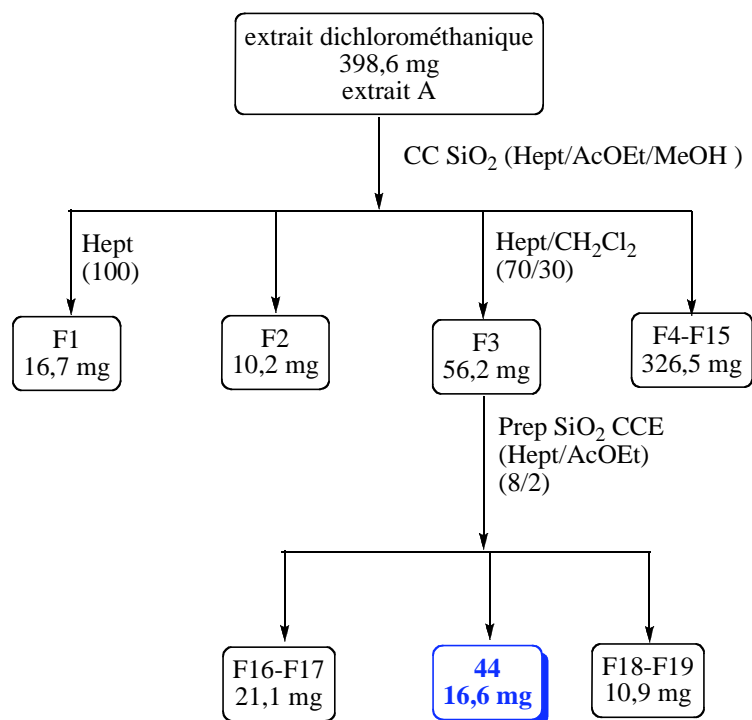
extrait dichlorométhanique
398,6 mg
extrait A

CC $SiO_2$ (Hept/AcOEt/MeOH )

Hept
(100)

Hept/$CH_2Cl_2$
(70/30)

F1
16,7 mg

F2
10,2 mg

F3
56,2 mg

F4-F15
326,5 mg

Prep $SiO_2$ CCE
(Hept/AcOEt)
(8/2)

F16-F17
21,1 mg

44
16,6 mg

F18-F19
10,9 mg